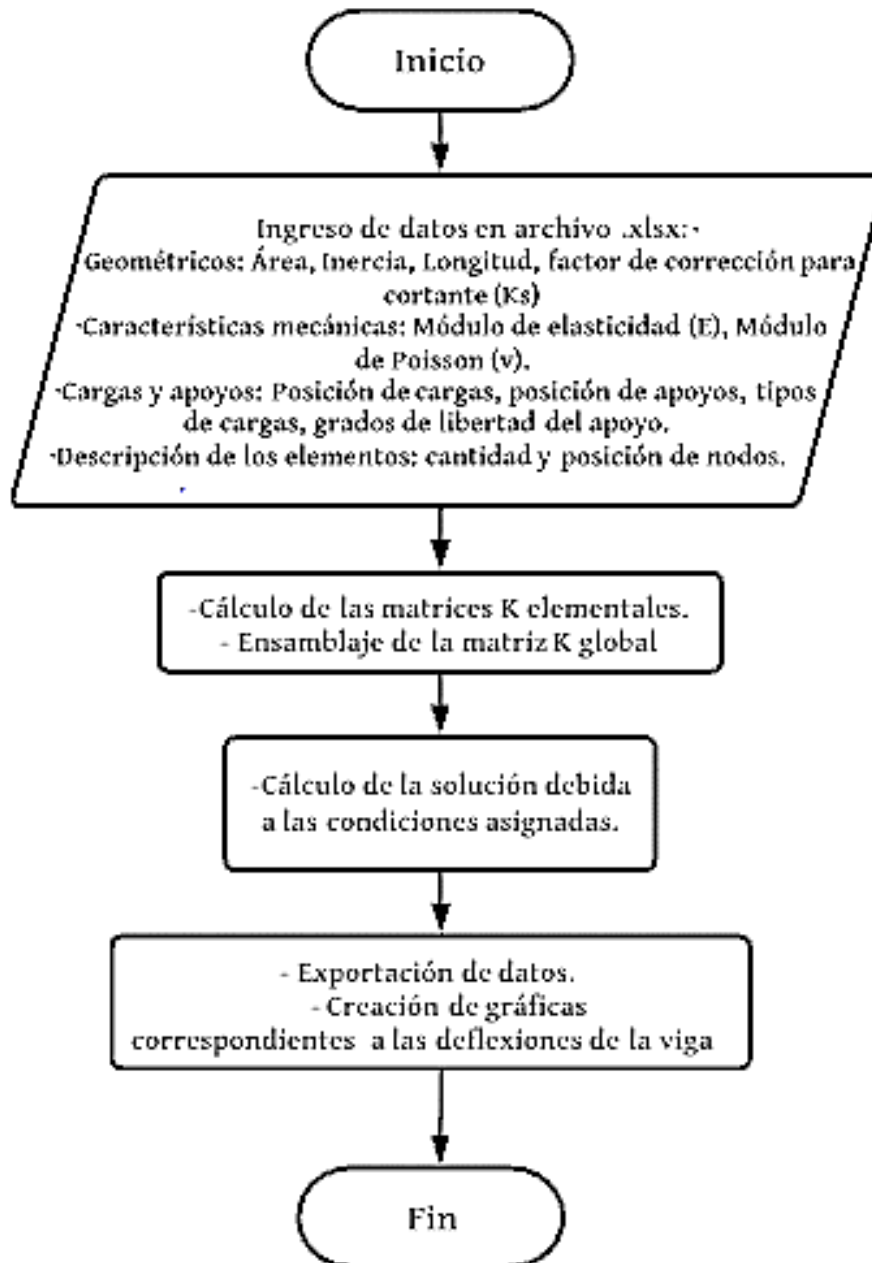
Inicio

Ingreso de datos en archivo .xlsx:-
Geométricos: Área, Inercia, Longitud, factor de corrección para cortante (Ks)
-Características mecánicas: Módulo de elasticidad (E), Módulo de Poisson (v).
-Cargas y apoyos: Posición de cargas, posición de apoyos, tipos de cargas, grados de libertad del apoyo.
-Descripción de los elementos: cantidad y posición de nodos.

-Cálculo de las matrices K elementales.
- Ensamblaje de la matriz K global

-Cálculo de la solución debida a las condiciones asignadas.

- Exportación de datos.
- Creación de gráficas correspondientes a las deflexiones de la viga

Fin